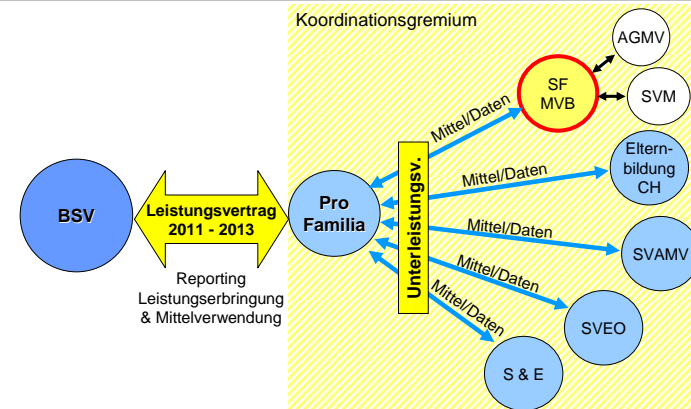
Koordinationsgremium

BSV

Leistungsvertrag 2011 - 2013

Reporting Leistungserbringung & Mittelverwendung

Pro Familia

Unterleistungsv.

Mittel/Daten

Mittel/Daten

Mittel/Daten

Mittel/Daten

Mittel/Daten

SF MVB

AGMV

SVM

Elternbildung CH

SVAMV

SVEO

S & E